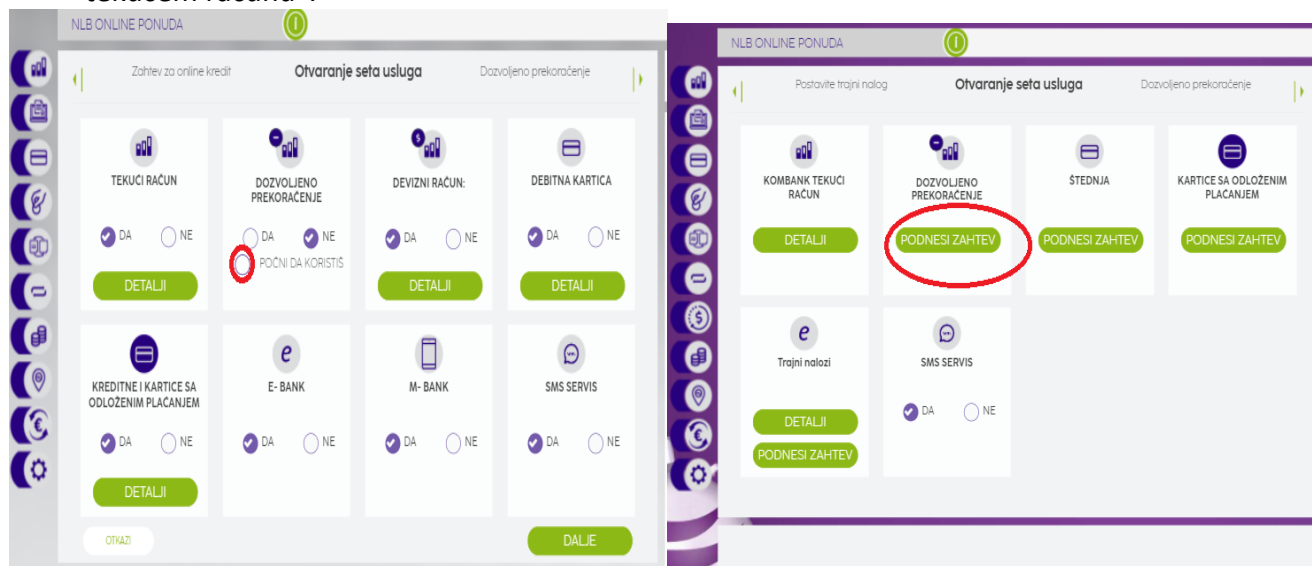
tekućem računu".

NLB ONLINE PONUDA

Zahtev za online kredit
Otvaranje seta usluga
Dozvoljeno prekoračenje

TEKUĆI RAČUN
DA NE
DETALJI

DOZVOLJENO PREKORAČENJE
DA NE
POČNI DA KORISTIŠ

DEVIZNI RAČUN:
DA NE
DETALJI

DEBITNA KARTICA
DA NE
DETALJI

KREDITNE I KARTICE SA ODLOŽENIM PLAĆANJEM
DA NE
DETALJI

E- BANK
DA NE

M- BANK
DA NE

SMS SERVIS
DA NE

OTKAZI
DALJE

NLB ONLINE PONUDA

Postavite trajni nalog
Otvaranje seta usluga
Dozvoljeno prekoračenje

KOMBANK TEKUĆI RAČUN
DETALJI

DOZVOLJENO PREKORAČENJE
PODNESI ZAHTEV

ŠTEDNJA
PODNESI ZAHTEV

KARTICE SA ODLOŽENIM PLAĆANJEM
PODNESI ZAHTEV

Trajni nalozi
DETALJI
PODNESI ZAHTEV

SMS SERVIS
DA NE